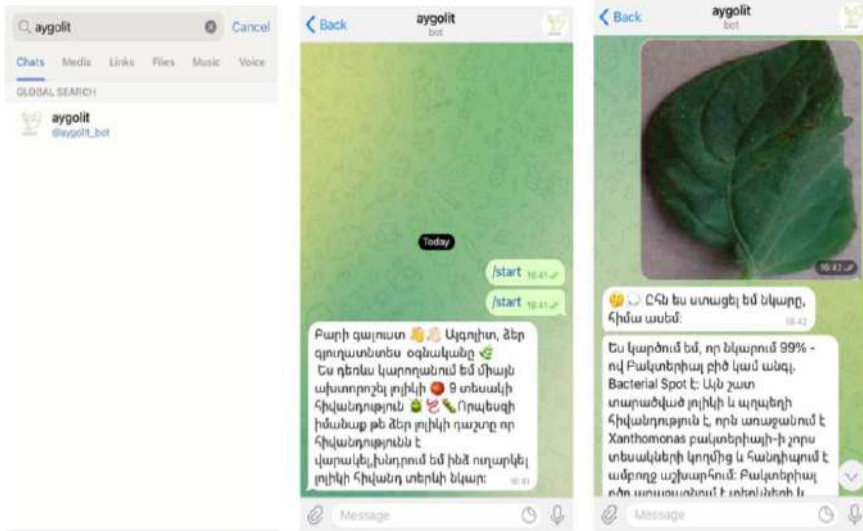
aygolit

Cancel

Chats Media Links Files Music Voice

GLOBAL SEARCH

aygolit
@aygolit_bot

Back

aygolit
bot

Today

/start 16:41

/start 16:41

Բարի գալուստ 👋 Այգոլիտ, ձեր գյուղատնտես օգնականը 🌿
Ես դեռևս կարողանում եմ միայն ախտորոշել լոլիկի 🍅 9 տեսակի հիվանդություն 🦠 Որպեսզի իմանաք թե ձեր լոլիկի դաշտը որ հիվանդությունն է վարակել,խնդրում եմ ինձ ուղարկել լոլիկի հիվանդ տերևի նկար: 16:41

Message

Back

aygolit
bot

16:42

😊 Ընդ ես ստացել եմ նկարը, հիմա ասեմ: 16:42

Ես կարծում եմ, որ նկարում 99% -ով Բակտերիալ բիծ կամ անգլ. Bacterial Spot է: Այն շատ տարածված լոլիկի և պղպեղի հիվանդություն է, որն առաջանում է Xanthomonas բակտերիայի-ի չորս տեսակների կողմից և հանդիպում է ամբողջ աշխարհում: Բակտերիալ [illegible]

Message